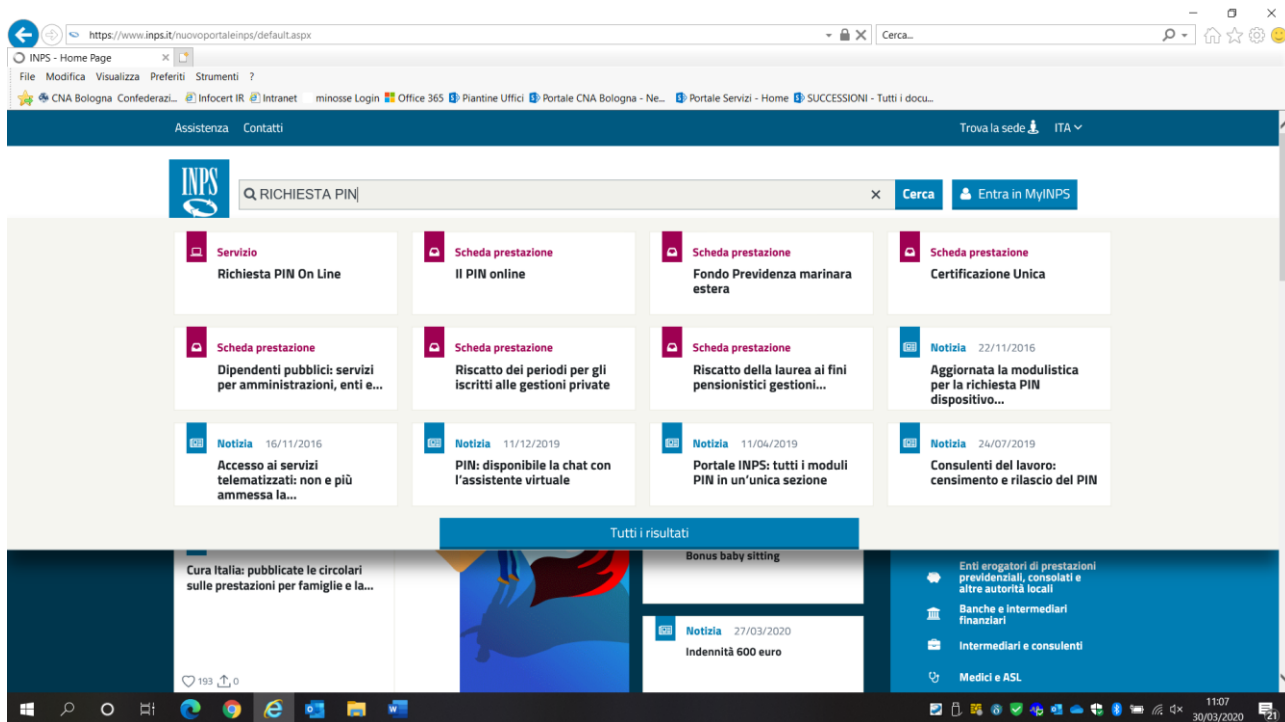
https://www.inps.it/nuovoportaleinps/default.aspx

Cerca...

INPS - Home Page

File Modifica Visualizza Preferiti Strumenti ?

CNA Bologna Confederazi... Infocert IR Intranet minosse Login Office 365 Piantine Uffici Portale CNA Bologna - Ne... Portale Servizi - Home SUCCESSIONI - Tutti i docu...

Assistenza Contatti

Trova la sede ITA

INPS

RICHIESTA PIN

Cerca

Entra in MyINPS

Servizio
Richiesta PIN On Line

Scheda prestazione
Il PIN online

Scheda prestazione
Fondo Previdenza marinara estera

Scheda prestazione
Certificazione Unica

Scheda prestazione
Dipendenti pubblici: servizi per amministrazioni, enti e...

Scheda prestazione
Riscatto dei periodi per gli iscritti alle gestioni private

Scheda prestazione
Riscatto della laurea ai fini pensionistici gestioni...

Notizia 22/11/2016
Aggiornata la modulistica per la richiesta PIN dispositivo...

Notizia 16/11/2016
Accesso ai servizi telematizzati: non e più ammessa la...

Notizia 11/12/2019
PIN: disponibile la chat con l'assistente virtuale

Notizia 11/04/2019
Portale INPS: tutti i moduli PIN in un'unica sezione

Notizia 24/07/2019
Consulenti del lavoro: censimento e rilascio del PIN

Tutti i risultati

Cura Italia: pubblicate le circolari sulle prestazioni per famiglie e la...

193 0

Bonus baby sitting

Notizia 27/03/2020
Indennità 600 euro

Enti erogatori di prestazioni previdenziali, consolati e altre autorità locali

Banche e intermediari finanziari

Intermediari e consulenti

Medici e ASL

11:07
30/03/2020
21